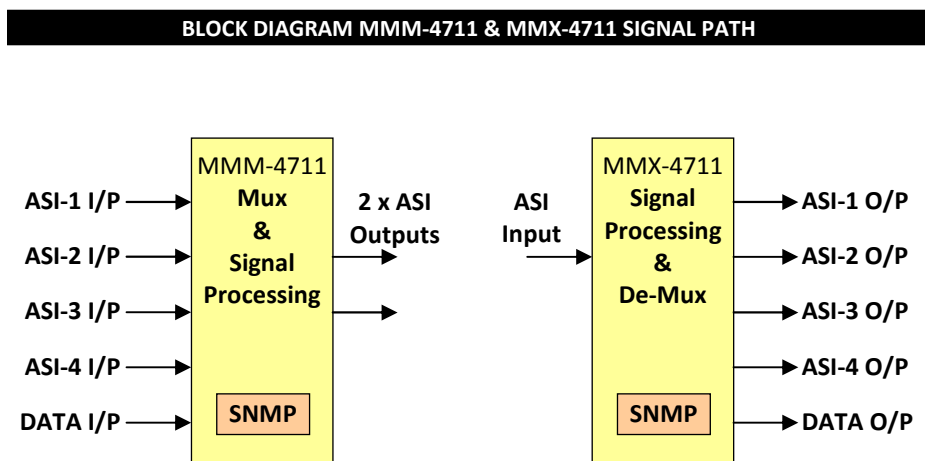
BLOCK DIAGRAM MMM-4711 & MMX-4711 SIGNAL PATH

ASI-1 I/P
ASI-2 I/P
ASI-3 I/P
ASI-4 I/P
DATA I/P

MMM-4711
Mux
&
Signal
Processing

SNMP

2 x ASI
Outputs

ASI
Input

MMX-4711
Signal
Processing
&
De-Mux

SNMP

ASI-1 O/P
ASI-2 O/P
ASI-3 O/P
ASI-4 O/P
DATA O/P